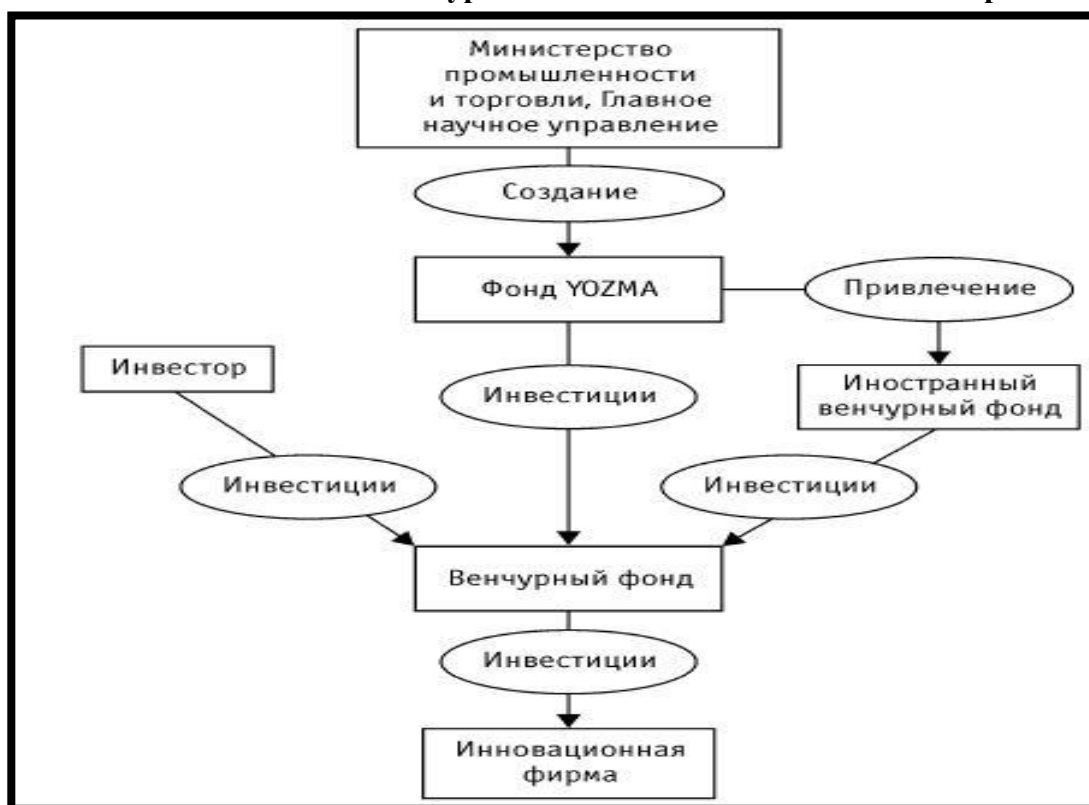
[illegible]

Министерство промышленности и торговли, Главное научное управление

Создание

Фонд YOZMA

Привлечение

Инвестор

Инвестиции

Иностранный венчурный фонд

Инвестиции

Инвестиции

Венчурный фонд

Инвестиции

Инновационная фирма